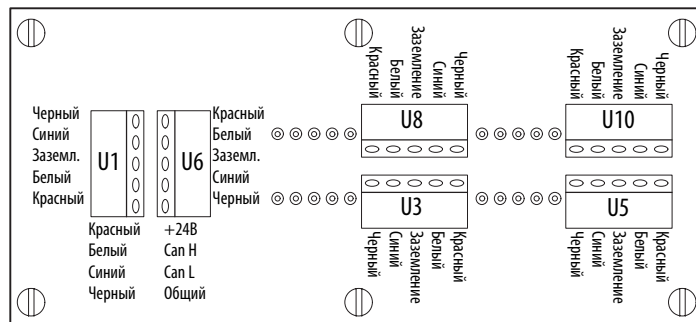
Черный
Синий
Заземл.
Белый
Красный

U1

Красный
Белый
Синий
Черный

U6

Красный
Белый
Заземл.
Синий
Черный

+24В
Can H
Can L
Общий

Красный
Белый
Заземление
Синий
Черный

U8

Красный
Белый
Заземление
Синий
Черный

U10

U3

Черный
Синий
Заземление
Белый
Красный

U5

Черный
Синий
Заземление
Белый
Красный